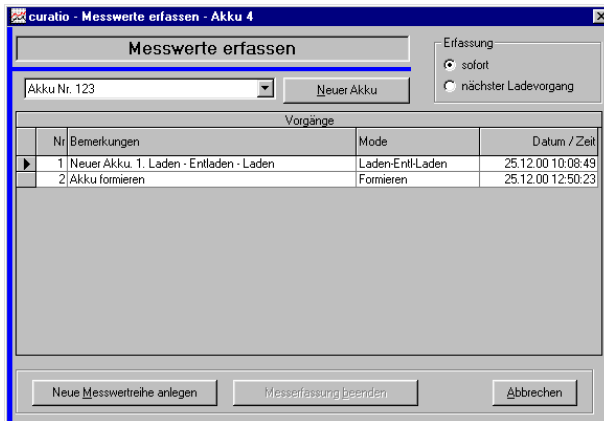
curatio - Messwerte erfassen - Akku 4

Messwerte erfassen

Erfassung
sofort
nächster Ladevorgang

Akku Nr. 123

Neuer Akku

Vorgänge

| | Nr | Bemerkungen | Mode | Datum / Zeit |
|---|---|---|---|---|
| ▶ | 1 | Neuer Akku. 1. Laden - Entladen - Laden | Laden-Entl-Laden | 25.12.00 10:08:49 |
| | 2 | Akku formieren | Formieren | 25.12.00 12:50:23 |

Neue Messwertreihe anlegen

Messerfassung beenden

Abbrechen